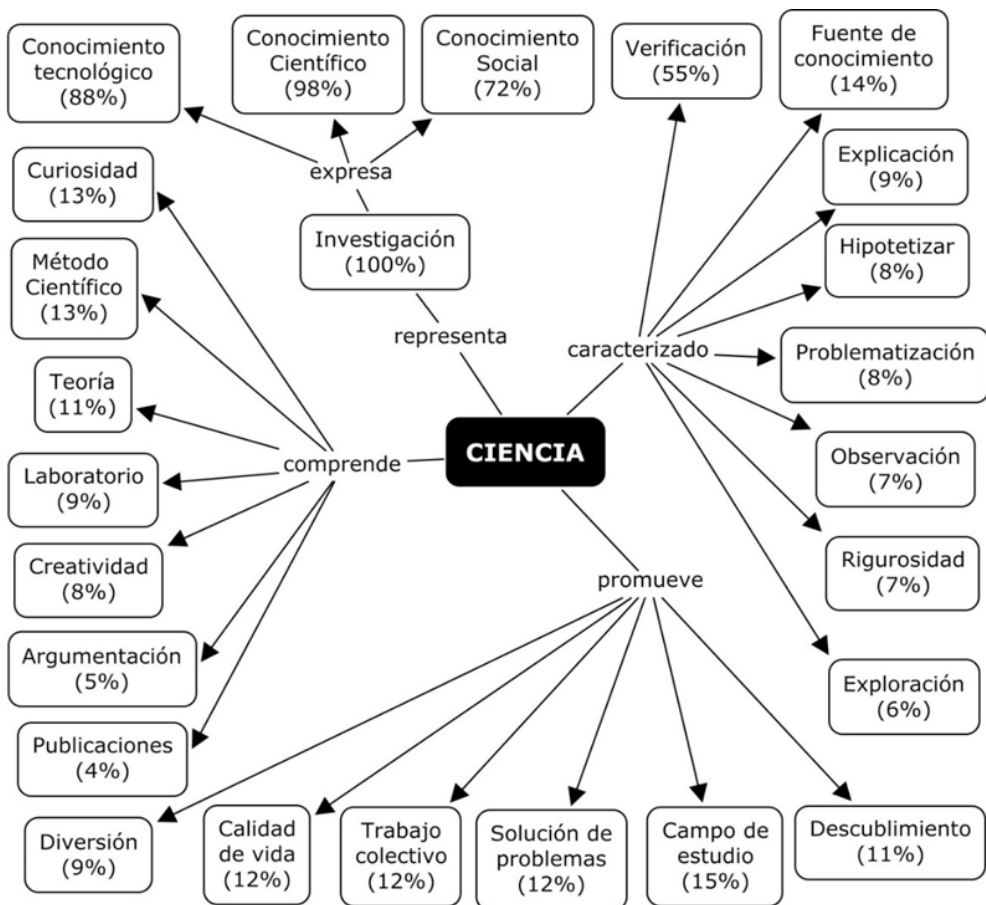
Conocimiento tecnológico (88%)

Conocimiento Científico (98%)

Conocimiento Social (72%)

Verificación (55%)

Fuente de conocimiento (14%)

expresa

Curiosidad (13%)

Investigación (100%)

Explicación (9%)

Hipotetizar (8%)

Método Científico (13%)

representa

caracterizado

Problematización (8%)

Teoría (11%)

CIENCIA

comprende

Observación (7%)

Laboratorio (9%)

Creatividad (8%)

Rigurosidad (7%)

promueve

Argumentación (5%)

Exploración (6%)

Publicaciones (4%)

Diversión (9%)

Calidad de vida (12%)

Trabajo colectivo (12%)

Solución de problemas (12%)

Campo de estudio (15%)

Descublimiento (11%)